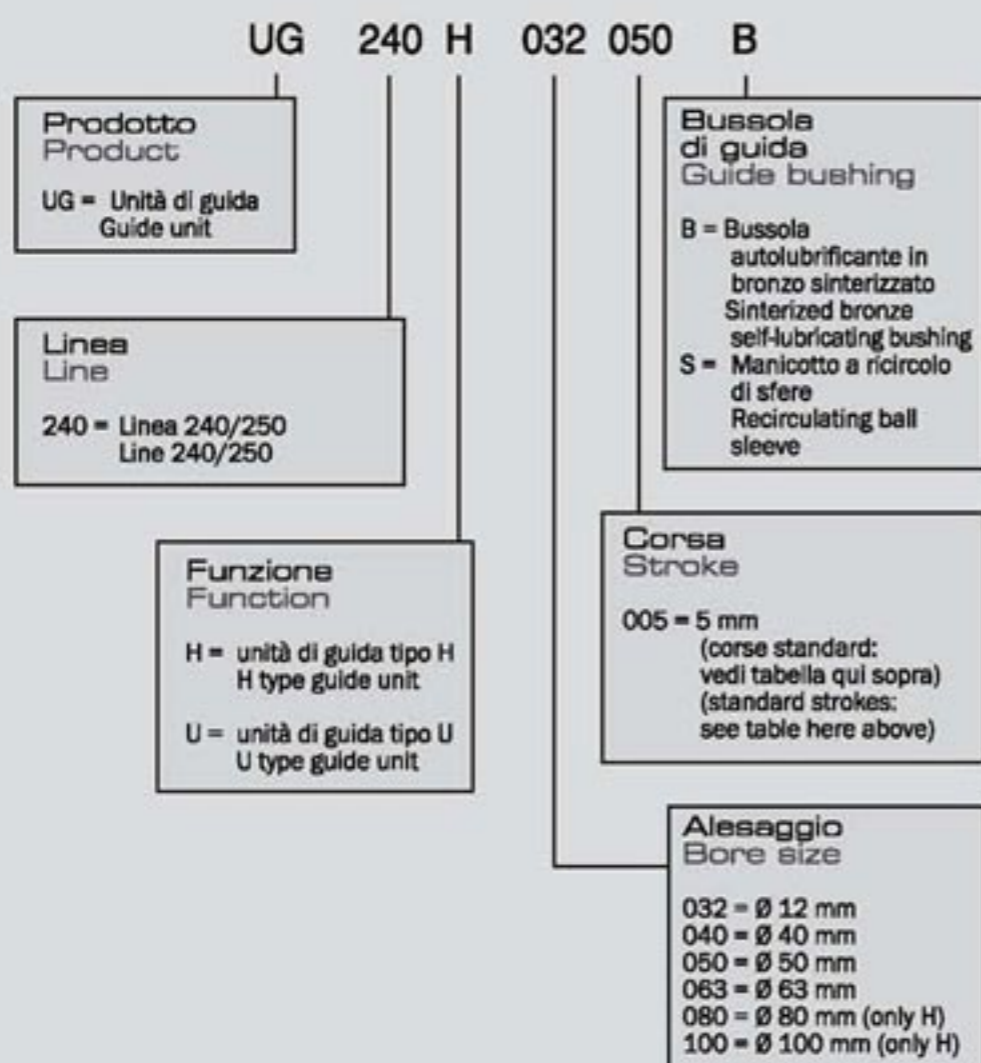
UG 240 H 032 050 B

Prodotto
Product

UG = Unità di guida
Guide unit

Linea
Line

240 = Linea 240/250
Line 240/250

Funzione
Function

H = unità di guida tipo H
H type guide unit

U = unità di guida tipo U
U type guide unit

Bussola
di guida
Guide bushing

B = Bussola
autolubrificante in
bronzo sinterizzato
Sinterized bronze
self-lubricating bushing
S = Manicotto a ricircolo
di sfere
Recirculating ball
sleeve

Corsa
Stroke

005 = 5 mm
(corse standard:
vedi tabella qui sopra)
(standard strokes:
see table here above)

Alesaggio
Bore size

032 = Ø 12 mm
040 = Ø 40 mm
050 = Ø 50 mm
063 = Ø 63 mm
080 = Ø 80 mm (only H)
100 = Ø 100 mm (only H)